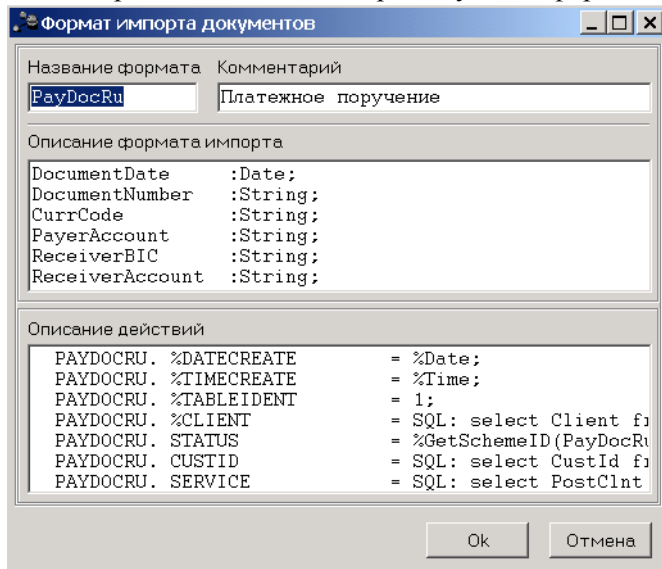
Формат импорта документов

Название формата
PayDocRu

Комментарий
Платежное поручение

Описание формата импорта
DocumentDate :Date;
DocumentNumber :String;
CurrCode :String;
PayerAccount :String;
ReceiverBIC :String;
ReceiverAccount :String;

Описание действий
PAYDOCRU. %DATECREATE = %Date;
PAYDOCRU. %TIMECREATE = %Time;
PAYDOCRU. %TABLEIDENT = 1;
PAYDOCRU. %CLIENT = SQL: select Client f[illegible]
PAYDOCRU. STATUS = %GetSchemeID(PayDocR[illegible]
PAYDOCRU. CUSTID = SQL: select CustId f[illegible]
PAYDOCRU. SERVICE = SQL: select PostClnt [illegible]

Ok
Отмена